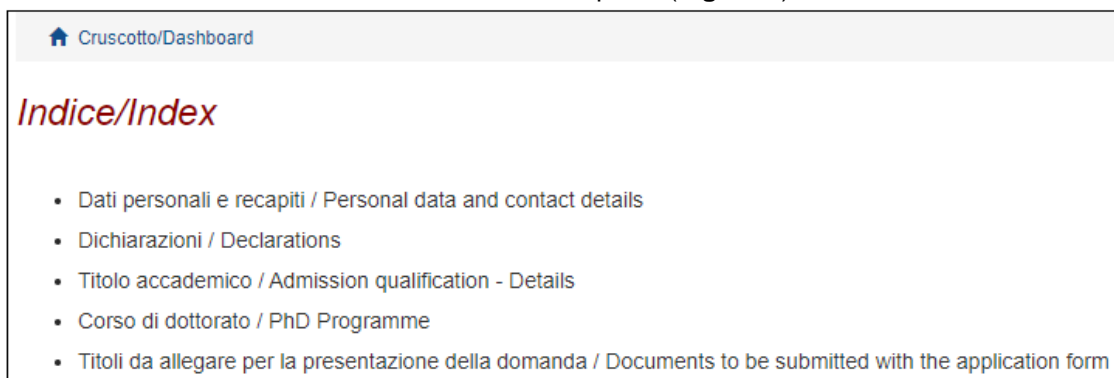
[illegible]

Cruscotto/Dashboard

Indice/Index

- Dati personali e recapiti / Personal data and contact details
- Dichiarazioni / Declarations
- Titolo accademico / Admission qualification - Details
- Corso di dottorato / PhD Programme
- Titoli da allegare per la presentazione della domanda / Documents to be submitted with the application form